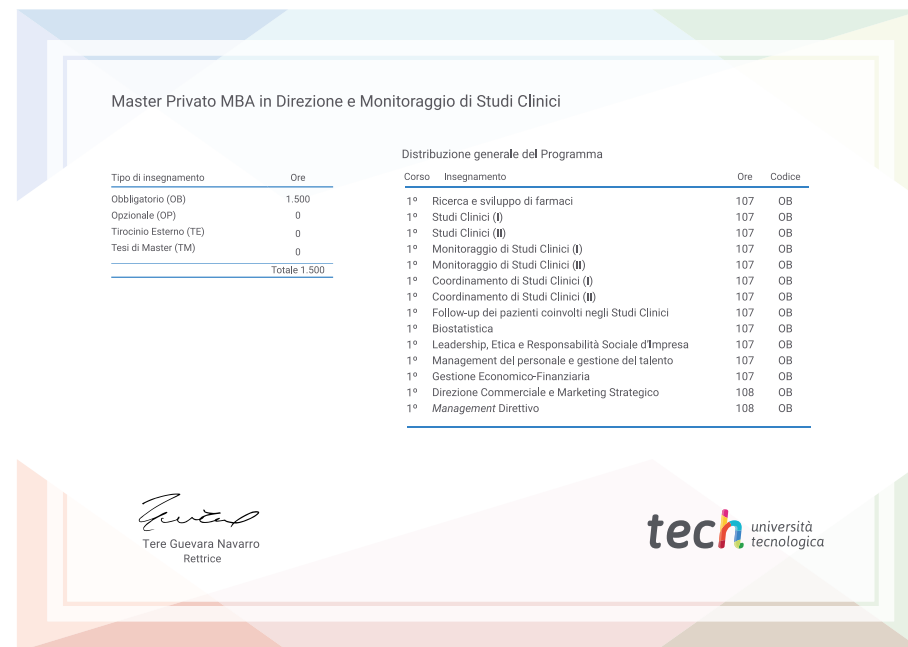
Master Privato MBA in Direzione e Monitoraggio di Studi Clinici

| Tipo di insegnamento | Ore |
|---|---|
| Obbligatorio (OB) | 1.500 |
| Opzionale (OP) | 0 |
| Tirocinio Esterno (TE) | 0 |
| Tesi di Master (TM) | 0 |
| | Totale 1.500 |

Distribuzione generale del Programma

| Corso | Insegnamento | Ore | Codice |
|---|---|---|---|
| 1º | Ricerca e sviluppo di farmaci | 107 | OB |
| 1º | Studi Clinici (I) | 107 | OB |
| 1º | Studi Clinici (II) | 107 | OB |
| 1º | Monitoraggio di Studi Clinici (I) | 107 | OB |
| 1º | Monitoraggio di Studi Clinici (II) | 107 | OB |
| 1º | Coordinamento di Studi Clinici (I) | 107 | OB |
| 1º | Coordinamento di Studi Clinici (II) | 107 | OB |
| 1º | Follow-up dei pazienti coinvolti negli Studi Clinici | 107 | OB |
| 1º | Biostatistica | 107 | OB |
| 1º | Leadership, Etica e Responsabilità Sociale d'Impresa | 107 | OB |
| 1º | Management del personale e gestione del talento | 107 | OB |
| 1º | Gestione Economico-Finanziaria | 107 | OB |
| 1º | Direzione Commerciale e Marketing Strategico | 108 | OB |
| 1º | Management Direttivo | 108 | OB |

Tere Guevara Navarro
Rettrice

tech università tecnologica